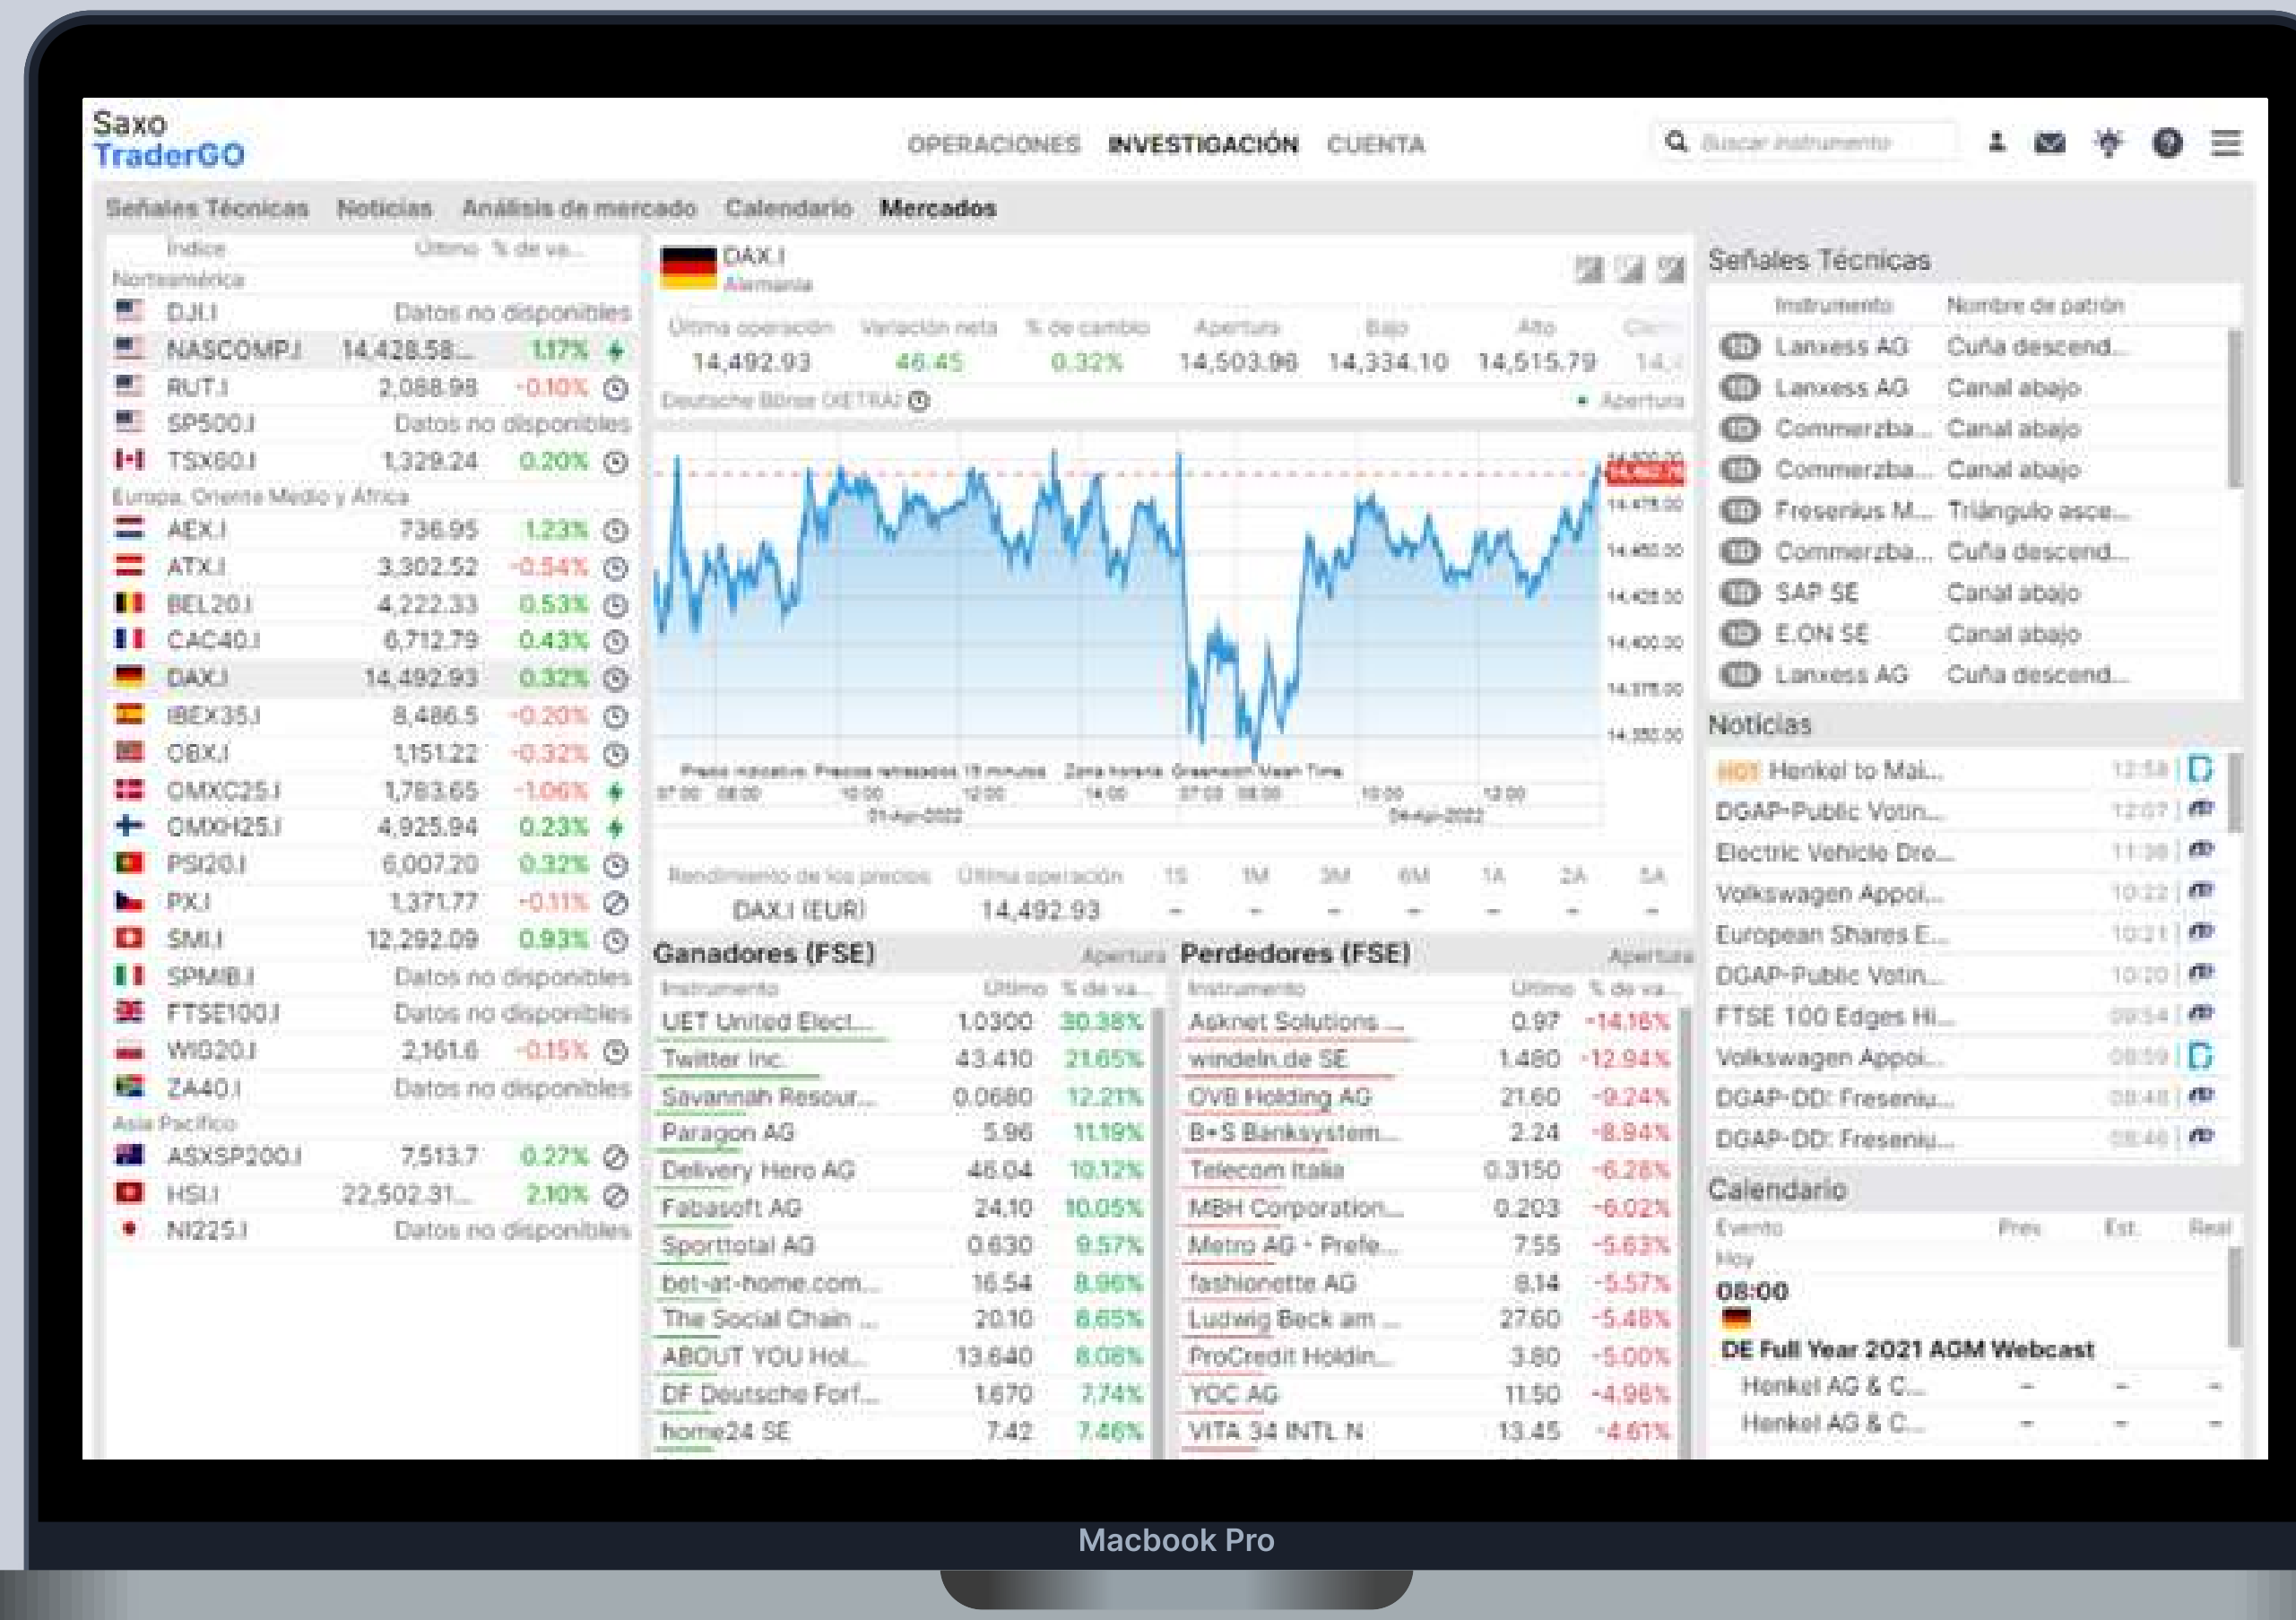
Saxo TraderGO

OPERACIONES INVESTIGACIÓN CUENTA

Buscar instrumento

Señales Técnicas Noticias Análisis de mercado Calendario Mercados

| Índice | Último | % de va... |
|---|---|---|
| Norteamérica | | |
| DJI.I | Datos no disponibles | |
| NASCOMP.I | 14,428.58... | 1.17% |
| RUT.I | 2,088.98 | -0.10% |
| SP500.I | Datos no disponibles | |
| TSX60.I | 1,329.24 | 0.20% |
| Europa, Oriente Medio y África | | |
| AEX.I | 736.95 | 1.23% |
| ATX.I | 3,302.52 | -0.54% |
| BEL20.I | 4,222.33 | 0.53% |
| CAC40.I | 6,712.79 | 0.43% |
| DAX.I | 14,492.93 | 0.32% |
| IBEX35.I | 8,486.5 | -0.20% |
| OBX.I | 1,151.22 | -0.32% |
| OMXC25.I | 1,783.65 | -1.06% |
| OMXH25.I | 4,925.94 | 0.23% |
| PSI20.I | 6,007.20 | 0.32% |
| PX.I | 1,371.77 | -0.11% |
| SMI.I | 12,292.09 | 0.93% |
| SPMIB.I | Datos no disponibles | |
| FTSE100.I | Datos no disponibles | |
| WIG20.I | 2,161.6 | -0.15% |
| ZA40.I | Datos no disponibles | |
| Asia Pacífico | | |
| ASXSP200.I | 7,513.7 | 0.27% |
| HSI.I | 22,502.31... | 2.10% |
| NI225.I | Datos no disponibles | |

DAX.I
Alemania

| Última operación | Variación neta | % de cambio | Apertura | Bajo | Alto |
|---|---|---|---|---|---|
| 14,492.93 | 46.45 | 0.32% | 14,503.96 | 14,334.10 | 14,515.79 |

Deutsche Börse (XETRA) Apertura

14,475.00 14,450.00 14,425.00 14,400.00 14,375.00 14,350.00

Precio indicativo. Precios retrasados 15 minutos. Zona horaria: Greenwich Mean Time
07:00 08:00 10:00 12:00 14:00 07:00 08:00 10:00 12:00
01-Apr-2022 04-Apr-2022

| Rendimiento de los precios | Última operación | 1S | 1M | 3M | 6M | 1A | 2A | 5A |
|---|---|---|---|---|---|---|---|---|
| DAX.I (EUR) | 14,492.93 | - | - | - | - | - | - | - |

Ganadores (FSE) Apertura

| Instrumento | Último | % de va... |
|---|---|---|
| UET United Elect... | 1.0300 | 30.38% |
| Twitter Inc. | 43.410 | 21.65% |
| Savannah Resour... | 0.0680 | 12.21% |
| Paragon AG | 5.96 | 11.19% |
| Delivery Hero AG | 46.04 | 10.12% |
| Fabasoft AG | 24.10 | 10.05% |
| Sporttotal AG | 0.630 | 9.57% |
| bet-at-home.com... | 16.54 | 8.96% |
| The Social Chain ... | 20.10 | 8.65% |
| ABOUT YOU Hol... | 13.640 | 8.08% |
| DF Deutsche Forf... | 1.670 | 7.74% |
| home24 SE | 7.42 | 7.46% |

Perdedores (FSE) Apertura

| Instrumento | Último | % de va... |
|---|---|---|
| Asknet Solutions ... | 0.97 | -14.16% |
| windeln.de SE | 1.460 | -12.94% |
| OVB Holding AG | 21.60 | -9.24% |
| B+S Banksystem... | 2.24 | -8.94% |
| Telecom Italia | 0.3150 | -6.26% |
| MBH Corporation... | 0.203 | -6.02% |
| Metro AG - Prefe... | 7.55 | -5.63% |
| fashionette AG | 8.14 | -5.57% |
| Ludwig Beck am ... | 27.60 | -5.48% |
| ProCredit Holdin... | 3.80 | -5.00% |
| YOC AG | 11.50 | -4.96% |
| VITA 34 INTL N | 13.45 | -4.61% |

Señales Técnicas

| Instrumento | Nombre de patrón |
|---|---|
| Lanxess AG | Cuña descend... |
| Lanxess AG | Canal abajo |
| Commerzba... | Canal abajo |
| Commerzba... | Canal abajo |
| Fresenius M... | Triángulo asce... |
| Commerzba... | Cuña descend... |
| SAP SE | Canal abajo |
| E.ON SE | Canal abajo |
| Lanxess AG | Cuña descend... |

Noticias

HOT Henkel to Mai... 12:58
DGAP-Public Votin... 12:07
Electric Vehicle Dro... 11:38
Volkswagen Appoi... 10:22
European Shares E... 10:21
DGAP-Public Votin... 10:20
FTSE 100 Edges Hi... 09:54
Volkswagen Appoi... 08:59
DGAP-DD: Freseniu... 08:48
DGAP-DD: Freseniu... 08:46

Calendario

| Evento | Prev. | Est. | Real |
|---|---|---|---|
| Hoy | | | |
| 08:00 | | | |
| DE Full Year 2021 AGM Webcast | | | |
| Henkel AG & C... | - | - | - |
| Henkel AG & C... | - | - | - |

Macbook Pro